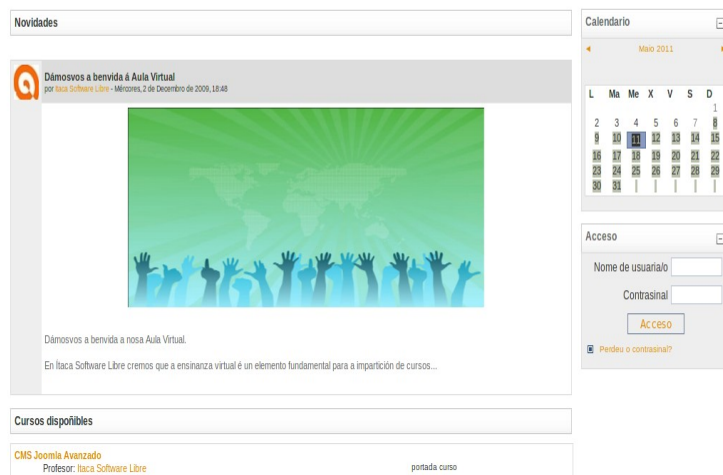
Novidades

Dámosvos a benvida á Aula Virtual
por Ítaca Software Libre - Mércores, 2 de Decembro de 2009, 18:48

Dámosvos a benvida a nosa Aula Virtual.

En Ítaca Software Libre cremos que a ensinanza virtual é un elemento fundamental para a impartición de cursos...

Cursos dispoñibles

CMS Joomla Avanzado
Profesor: Ítaca Software Libre
portada curso

Calendario

Maio 2011

| L | Ma | Me | X | V | S | D |
|---|---|---|---|---|---|---|
| | | | | | | 1 |
| 2 | 3 | 4 | 5 | 6 | 7 | 8 |
| 9 | 10 | 11 | 12 | 13 | 14 | 15 |
| 16 | 17 | 18 | 19 | 20 | 21 | 22 |
| 23 | 24 | 25 | 26 | 27 | 28 | 29 |
| 30 | 31 | | | | | |

Acceso

Nome de usuaria/o

Contrasinal

Acceso

Perdeu o contrasinal?